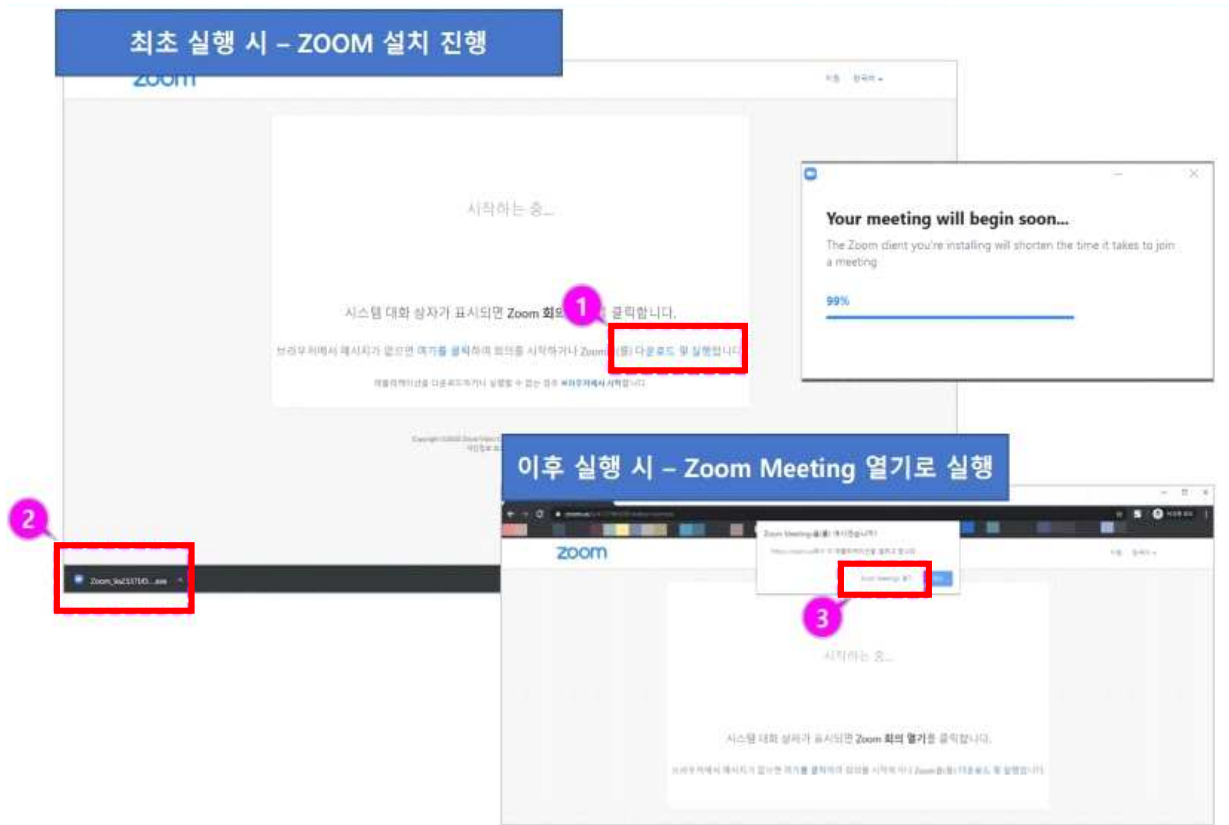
최초 실행 시 – ZOOM 설치 진행

zoom

지원 한국어

시작하는 중...

시스템 대화 상자가 표시되면 Zoom 회의 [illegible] 클릭합니다.

1

브라우저에서 메시지가 없으면 여기를 클릭하여 회의를 시작하거나 Zoom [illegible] 다운로드 및 실행합니다.

애플리케이션을 다운로드하거나 실행할 수 없는 경우 브라우저에서 시작합니다.

Your meeting will begin soon...

The Zoom client you're installing will shorten the time it takes to join a meeting

99%

2

Zoom_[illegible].exe

이후 실행 시 – Zoom Meeting 열기로 실행

Zoom Meeting을(를) 여시겠습니까?

Zoom Meetings 열기

3

zoom

시작하는 중...

시스템 대화 상자가 표시되면 Zoom 회의 열기를 클릭합니다.

브라우저에서 메시지가 없으면 여기를 클릭하여 회의를 시작하거나 Zoom을(를) 다운로드 및 실행합니다.